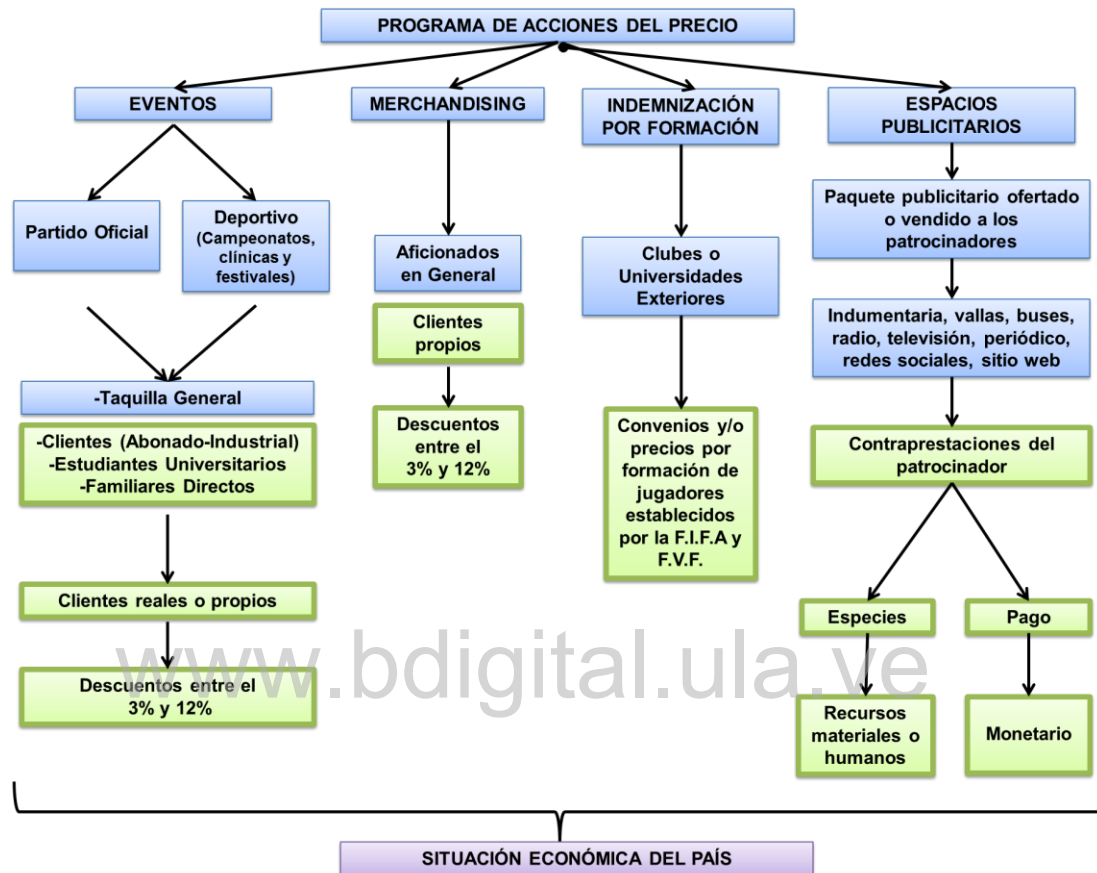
PROGRAMA DE ACCIONES DEL PRECIO

EVENTOS

Partido Oficial

Deportivo (Campeonatos, clínicas y festivales)

-Taquilla General

-Clientes (Abonado-Industrial)
-Estudiantes Universitarios
-Familiares Directos

Clientes reales o propios

Descuentos entre el 3% y 12%

MERCHANDISING

Aficionados en General

Clientes propios

Descuentos entre el 3% y 12%

INDEMNIZACIÓN POR FORMACIÓN

Clubes o Universidades Exteriores

Convenios y/o precios por formación de jugadores establecidos por la F.I.F.A y F.V.F.

ESPACIOS PUBLICITARIOS

Paquete publicitario ofertado o vendido a los patrocinadores

Indumentaria, vallas, buses, radio, televisión, periódico, redes sociales, sitio web

Contraprestaciones del patrocinador

Especies

Pago

Recursos materiales o humanos

Monetario

www.bdigital.ula.ve

SITUACIÓN ECONÓMICA DEL PAÍS